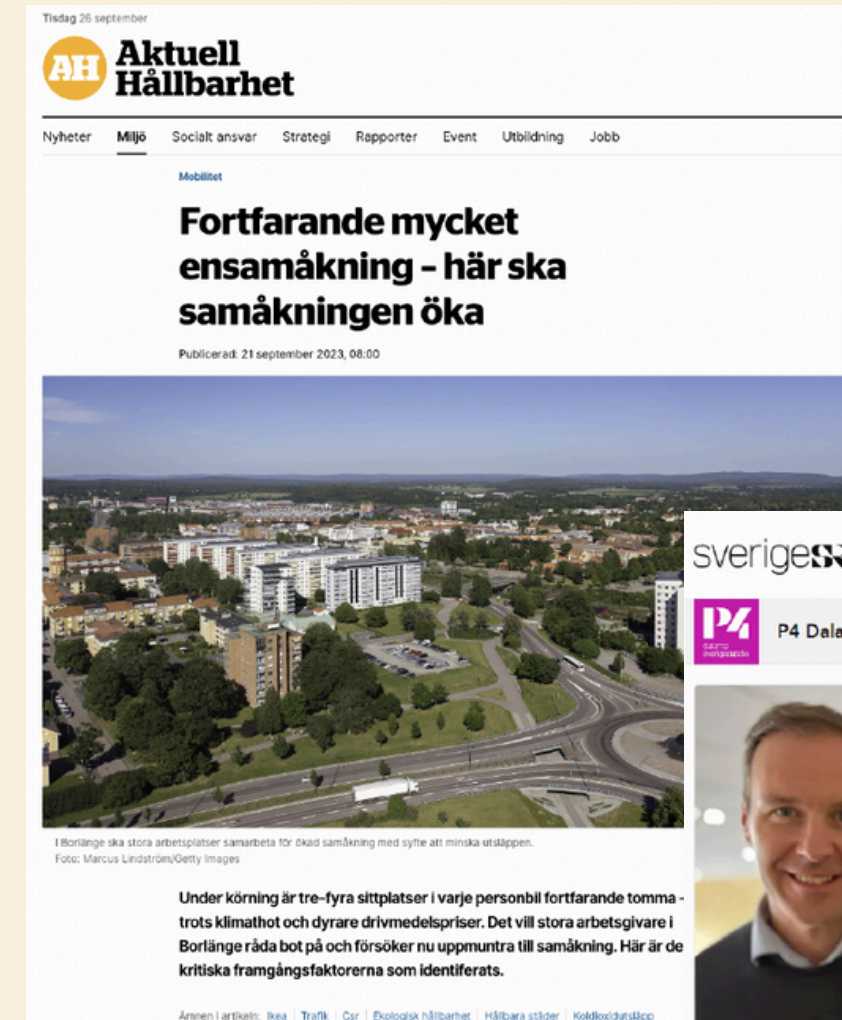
Tisdag 26 september

AH Aktuell Hållbarhet

Nyheter Miljö Socialt ansvar Strategi Rapporter Event Utbildning Jobb

Mobilitet

Fortfarande mycket ensamåkning – här ska samåkningen öka

Publicerad: 21 september 2023, 08:00

I Borlänge ska stora arbetsplatser samarbeta för ökad samåkning med syfte att minska utsläppen.
Foto: Marcus Lindström/Getty Images

Under körning är tre–fyra sittplatser i varje personbil fortfarande tomma - trots klimathot och dyrare drivmedelspriser. Det vill stora arbetsgivare i Borlänge råda bot på och försöker nu uppmuntra till samåkning. Här är de kritiska framgångsfaktorerna som identifierats.

Ämnen i artikeln: Ikea | Trafik | Csr | Ekologisk hållbarhet | Hållbara städer | Koldioxidutsläpp

sverigesr

P4 dalarna sveriges radio

P4 Dala